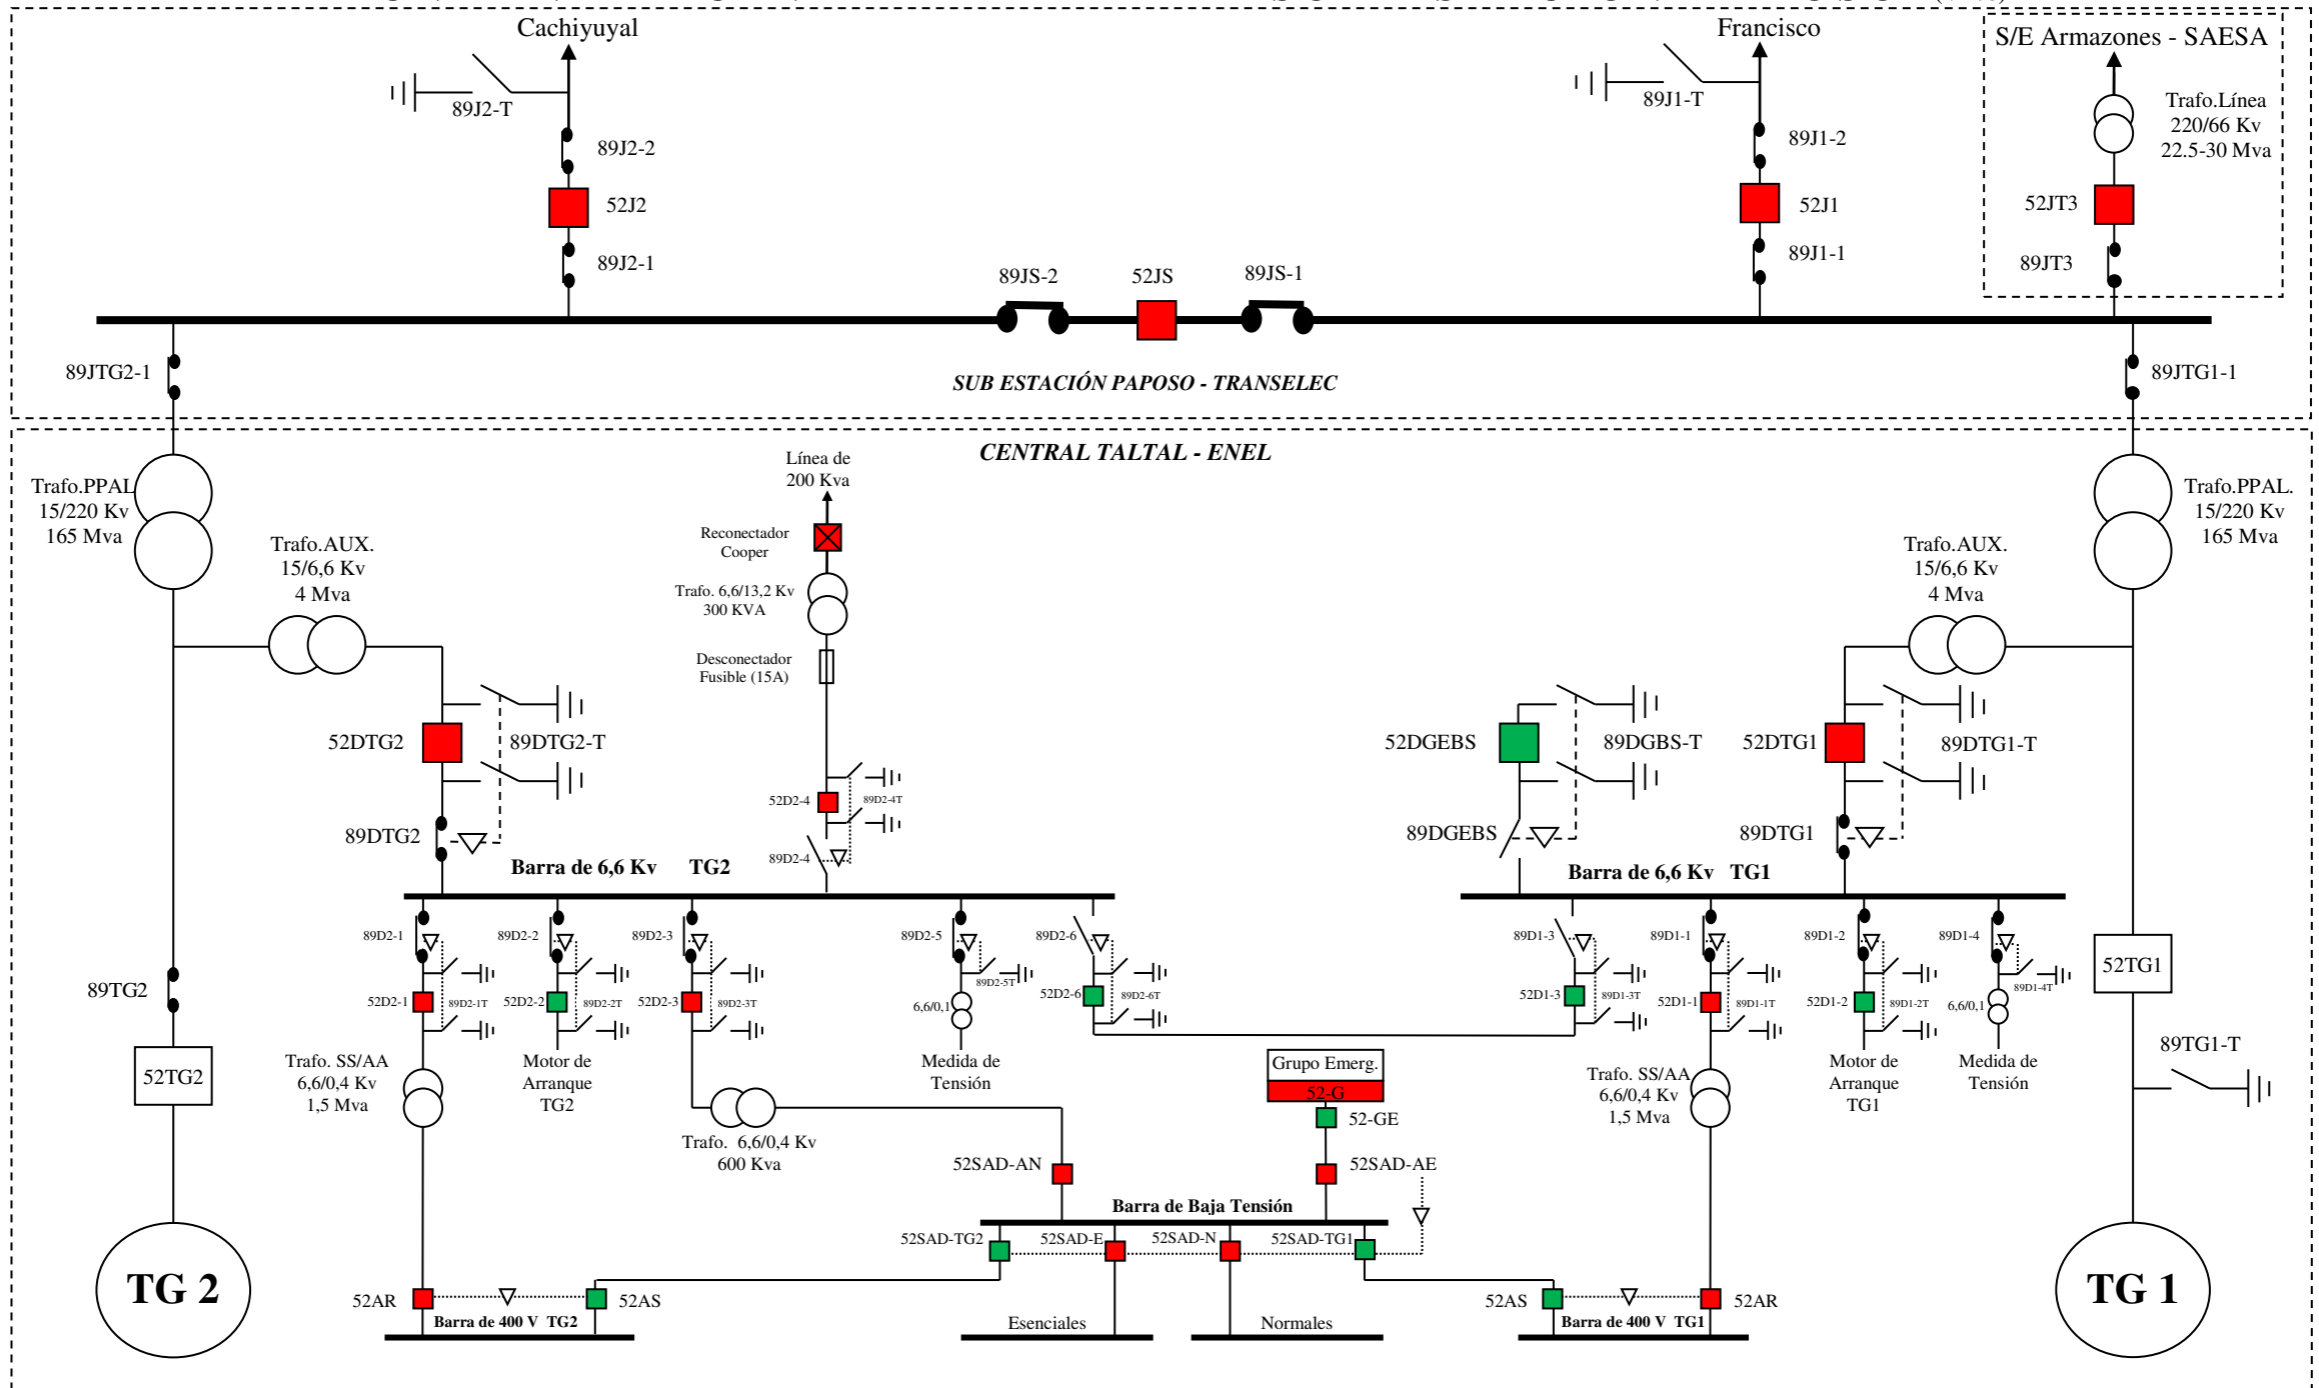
Cachiyuyal

89J2-T

89J2-2

52J2

89J2-1

Francisco

89J1-T

89J1-2

52J1

89J1-1

S/E Armazones - SAESA

Trafo.Línea
220/66 Kv
22.5-30 Mva

52JT3

89JT3

89JS-2

52JS

89JS-1

89JTG2-1

89JTG1-1

SUB ESTACIÓN PAPOSO - TRANSELEC

CENTRAL TALTAL - ENEL

Trafo.PPAL
15/220 Kv
165 Mva

Trafo.AUX.
15/6,6 Kv
4 Mva

Línea de
200 Kva

Reconectador
Cooper

Trafo. 6,6/13,2 Kv
300 KVA

Desconectador
Fusible (15A)

Trafo.PPAL.
15/220 Kv
165 Mva

Trafo.AUX.
15/6,6 Kv
4 Mva

52DTG2

89DTG2-T

52D2-4

89D2-4T

89D2-4

89DTG2

Barra de 6,6 Kv TG2

52DGEBS

89DGBS-T

52DTG1

89DTG1-T

89DGEBS

89DTG1

Barra de 6,6 Kv TG1

89D2-1

89D2-2

89D2-3

89D2-5

89D2-6

89D1-3

89D1-1

89D1-2

89D1-4

52D2-1

89D2-1T

52D2-2

89D2-2T

52D2-3

89D2-3T

89D2-5T

6,6/0,1

52D2-6

89D2-6T

52D1-3

89D1-3T

52D1-1

89D1-1T

52D1-2

89D1-2T

6,6/0,1

89D1-4T

89TG2

52TG2

52TG1

Trafo. SS/AA
6,6/0,4 Kv
1,5 Mva

Motor de
Arranque
TG2

Medida de
Tensión

Grupo Emerg.

52-G

52-GE

Trafo. SS/AA
6,6/0,4 Kv
1,5 Mva

Motor de
Arranque
TG1

Medida de
Tensión

89TG1-T

Trafo. 6,6/0,4 Kv
600 Kva

52SAD-AN

52SAD-AE

Barra de Baja Tensión

52SAD-TG2

52SAD-E

52SAD-N

52SAD-TG1

TG 2

52AR

52AS

Barra de 400 V TG2

Esenciales

Normales

52AS

52AR

Barra de 400 V TG1

TG 1